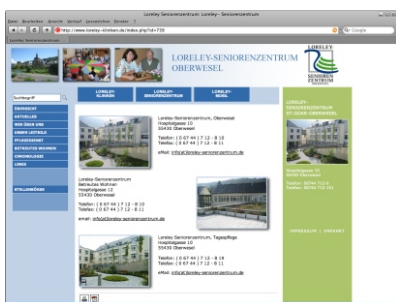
Loreley Seniorenzentrum: Loreley - Seniorenzentrum

http://www.loreley-kliniken.de/index.php?id=739

Google

LORELEY-SENIORENZENTRUM OBERWESEL

LORELEY SENIOREN ZENTRUM

Suchbegriff

ÜBERSICHT
AKTUELLES
WER SIND WIR
UNSER LEITBILD
PFLEGEDIENST
BETREUTES WOHNEN
KONTAKT
LINKS

STELLENBÖRSE

LORELEY-KLINIKEN

LORELEY-SENIORENZENTRUM

LORELEY-MOBIL

Loreley-Seniorenzentrum, Oberwesel
Hospitalgasse 10
55430 Oberwesel

Telefon: (0 67 44) 7 12 - 8 10
Telefax: (0 67 44) 7 12 - 8 11

eMail: info@loreley-seniorenzentrum.de

Loreley-Seniorenzentrum
Betreutes Wohnen
Hospitalgasse 12
55430 Oberwesel

Telefon: (0 67 44) 7 12 - 8 10
Telefax: (0 67 44) 7 12 - 8 11

email: info@loreley-seniorenzentrum.de

Loreley-Seniorenzentrum, Tagespflege
Hospitalgasse 10
55430 Oberwesel

Telefon: (0 67 44) 7 12 - 8 10
Telefax: (0 67 44) 7 12 - 8 11

eMail: info@loreley-seniorenzentrum.de

LORELEY-SENIORENZENTRUM ST. GOAR-OBERWESEL

Hospitalgasse 10
55430 Oberwesel

Telefon: 06744 712-0
Telefax: 06744 712-161

IMPRESSUM | KONTAKT